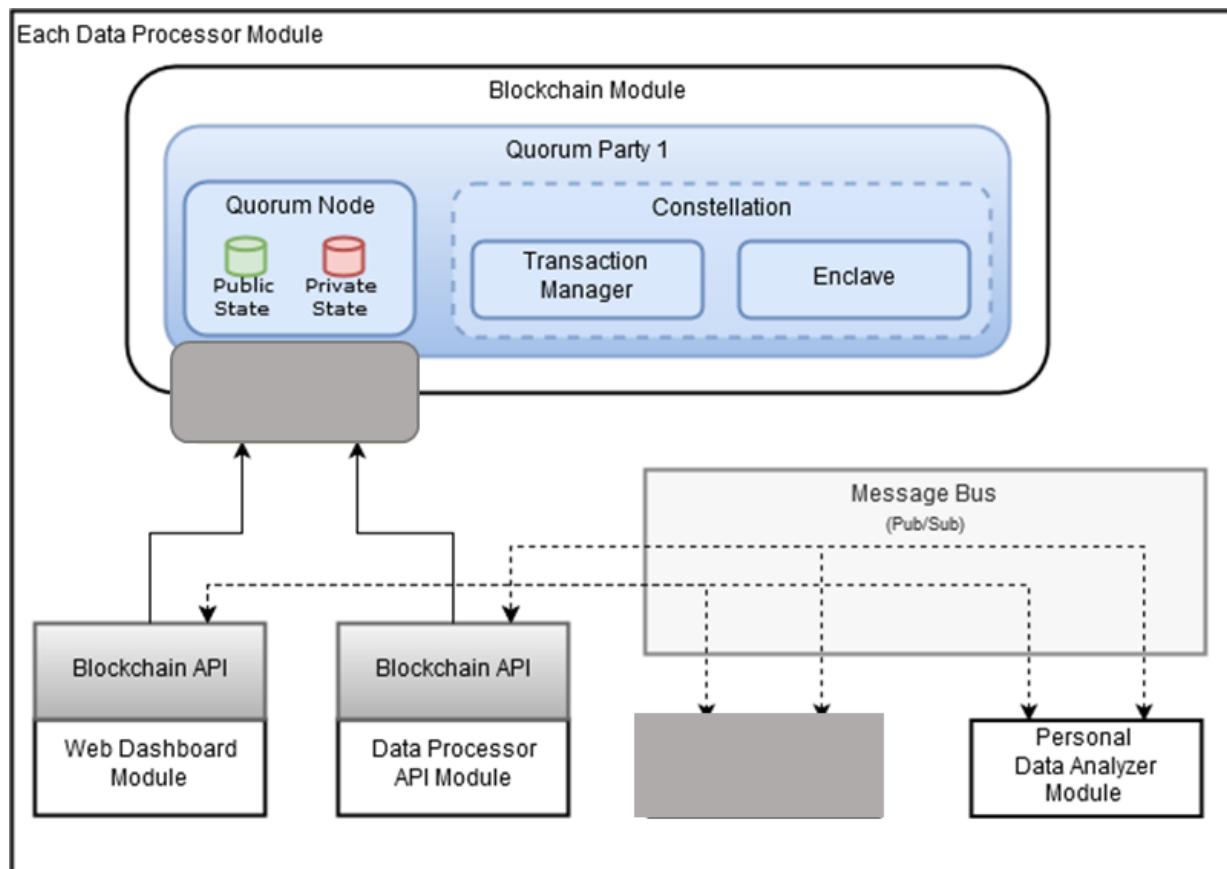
Each Data Processor Module

Blockchain Module

Quorum Party 1

Quorum Node

Public State

Private State

Constellation

Transaction Manager

Enclave

Message Bus
(Pub/Sub)

Blockchain API

Web Dashboard Module

Blockchain API

Data Processor API Module

Personal Data Analyzer Module